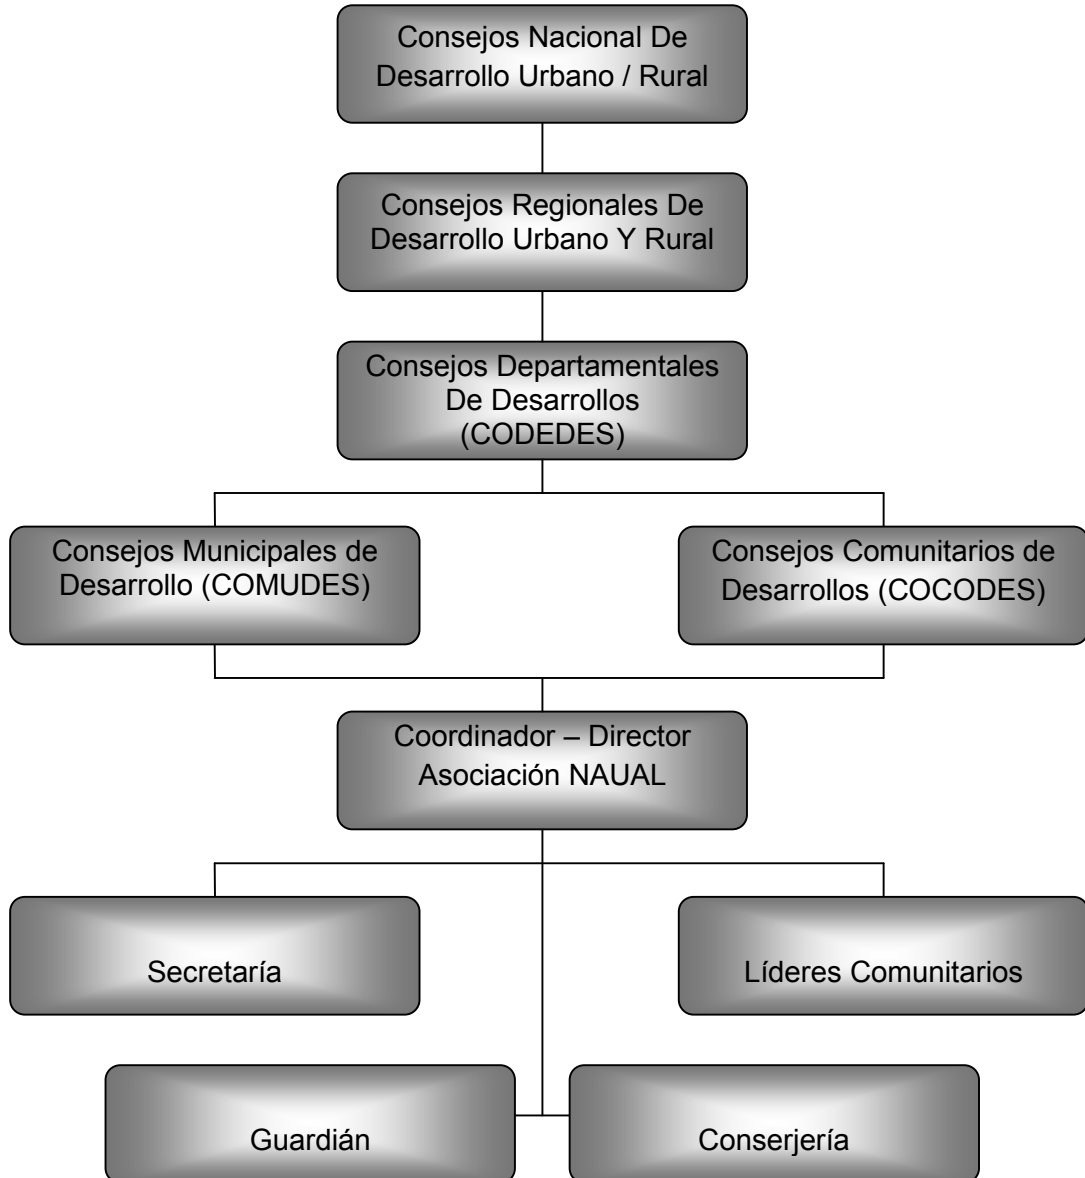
Consejos Nacional De Desarrollo Urbano / Rural

Consejos Regionales De Desarrollo Urbano Y Rural

Consejos Departamentales De Desarrollos (CODEDES)

Consejos Municipales de Desarrollo (COMUDES)

Consejos Comunitarios de Desarrollos (COCODES)

Coordinador – Director Asociación NAUAL

Secretaría

Líderes Comunitarios

Guardián

Conserjería